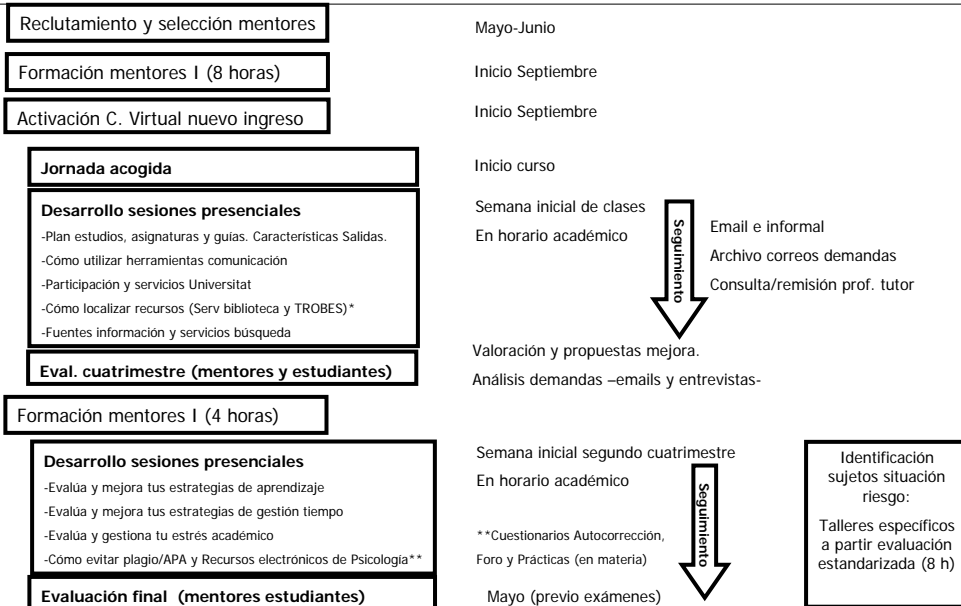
Reclutamiento y selección mentores

Mayo-Junio

Formación mentores I (8 horas)

Inicio Septiembre

Activación C. Virtual nuevo ingreso

Inicio Septiembre

Jornada acogida

Inicio curso

Desarrollo sesiones presenciales
-Plan estudios, asignaturas y guías. Características Salidas.
-Cómo utilizar herramientas comunicación
-Participación y servicios Universitat
-Cómo localizar recursos (Serv biblioteca y TROBES)*
-Fuentes información y servicios búsqueda

Semana inicial de clases
En horario académico

Seguimiento

Email e informal
Archivo correos demandas
Consulta/remisión prof. tutor

Eval. cuatrimestre (mentores y estudiantes)

Valoración y propuestas mejora.
Análisis demandas –emails y entrevistas-

Formación mentores I (4 horas)

Desarrollo sesiones presenciales
-Evalúa y mejora tus estrategias de aprendizaje
-Evalúa y mejora tus estrategias de gestión tiempo
-Evalúa y gestiona tu estrés académico
-Cómo evitar plagio/APA y Recursos electrónicos de Psicología**

Semana inicial segundo cuatrimestre
En horario académico

**Cuestionarios Autocorrección, Foro y Prácticas (en materia)

Seguimiento

Identificación sujetos situación riesgo:
Talleres específicos a partir evaluación estandarizada (8 h)

Evaluación final (mentores estudiantes)

Mayo (previo exámenes)